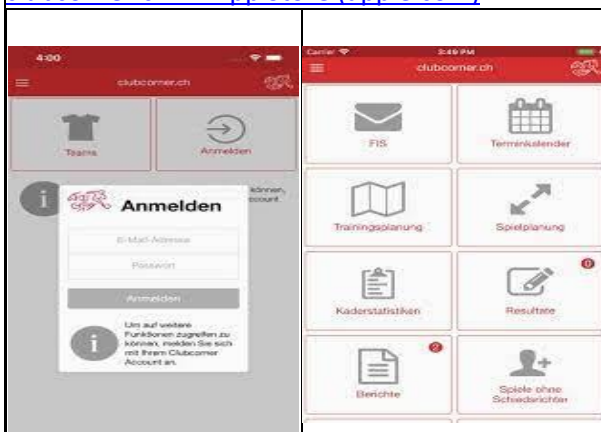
4:00

clubcorner.ch

Teams

Anmelden

können, Account

Anmelden

E-Mail-Adresse

Passwort

Anmelden

Um auf weitere Funktionen zugreifen zu können, melden Sie sich mit Ihrem Clubcorner Account an.

Carrier

3:49 PM

clubcorner.ch

FIS

Terminkalender

Trainingsplanung

Spielplanung

Kaderstatistiken

0

Resultate

2

Berichte

Spiele ohne Schiedsrichter